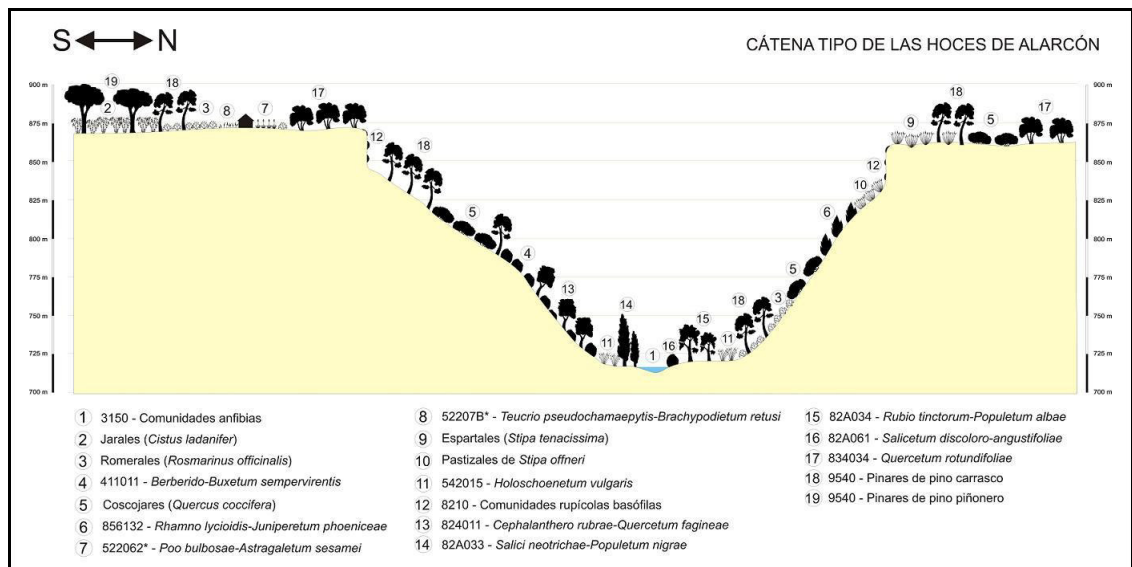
S ⟷ N

CÁTENA TIPO DE LAS HOCES DE ALARCÓN

900 m
875 m
850 m
825 m
800 m
775 m
750 m
725 m
700 m

19 2 18 3 8 7 17 12 18 5 4 13 14 11 1 16 15 18 11 3 5 6 10 12 9 18 5 17

900 m
875 m
850 m
825 m
800 m
775 m
750 m
725 m
700 m

1 3150 - Comunidades anfibias
2 Jarales (*Cistus ladanifer*)
3 Romerales (*Rosmarinus officinalis*)
4 411011 - *Berberido-Buxetum sempervirentis*
5 Coscojares (*Quercus coccifera*)
6 856132 - *Rhamno lycioidis-Juniperetum phoeniceae*
7 522062* - *Poo bulbosae-Astragaletum sesamei*
8 52207B* - *Teucrio pseudochamaepytis-Brachypodietum retusi*
9 Espartales (*Stipa tenacissima*)
10 Pastizales de *Stipa offneri*
11 542015 - *Holoschoenetum vulgaris*
12 8210 - Comunidades rupícolas basófilas
13 824011 - *Cephalanthero rubrae-Quercetum fagineae*
14 82A033 - *Salici neotrichae-Populetum nigrae*
15 82A034 - *Rubio tinctorum-Populetum albae*
16 82A061 - *Salicetum discoloro-angustifoliae*
17 834034 - *Quercetum rotundifoliae*
18 9540 - Pinares de pino carrasco
19 9540 - Pinares de pino piñonero